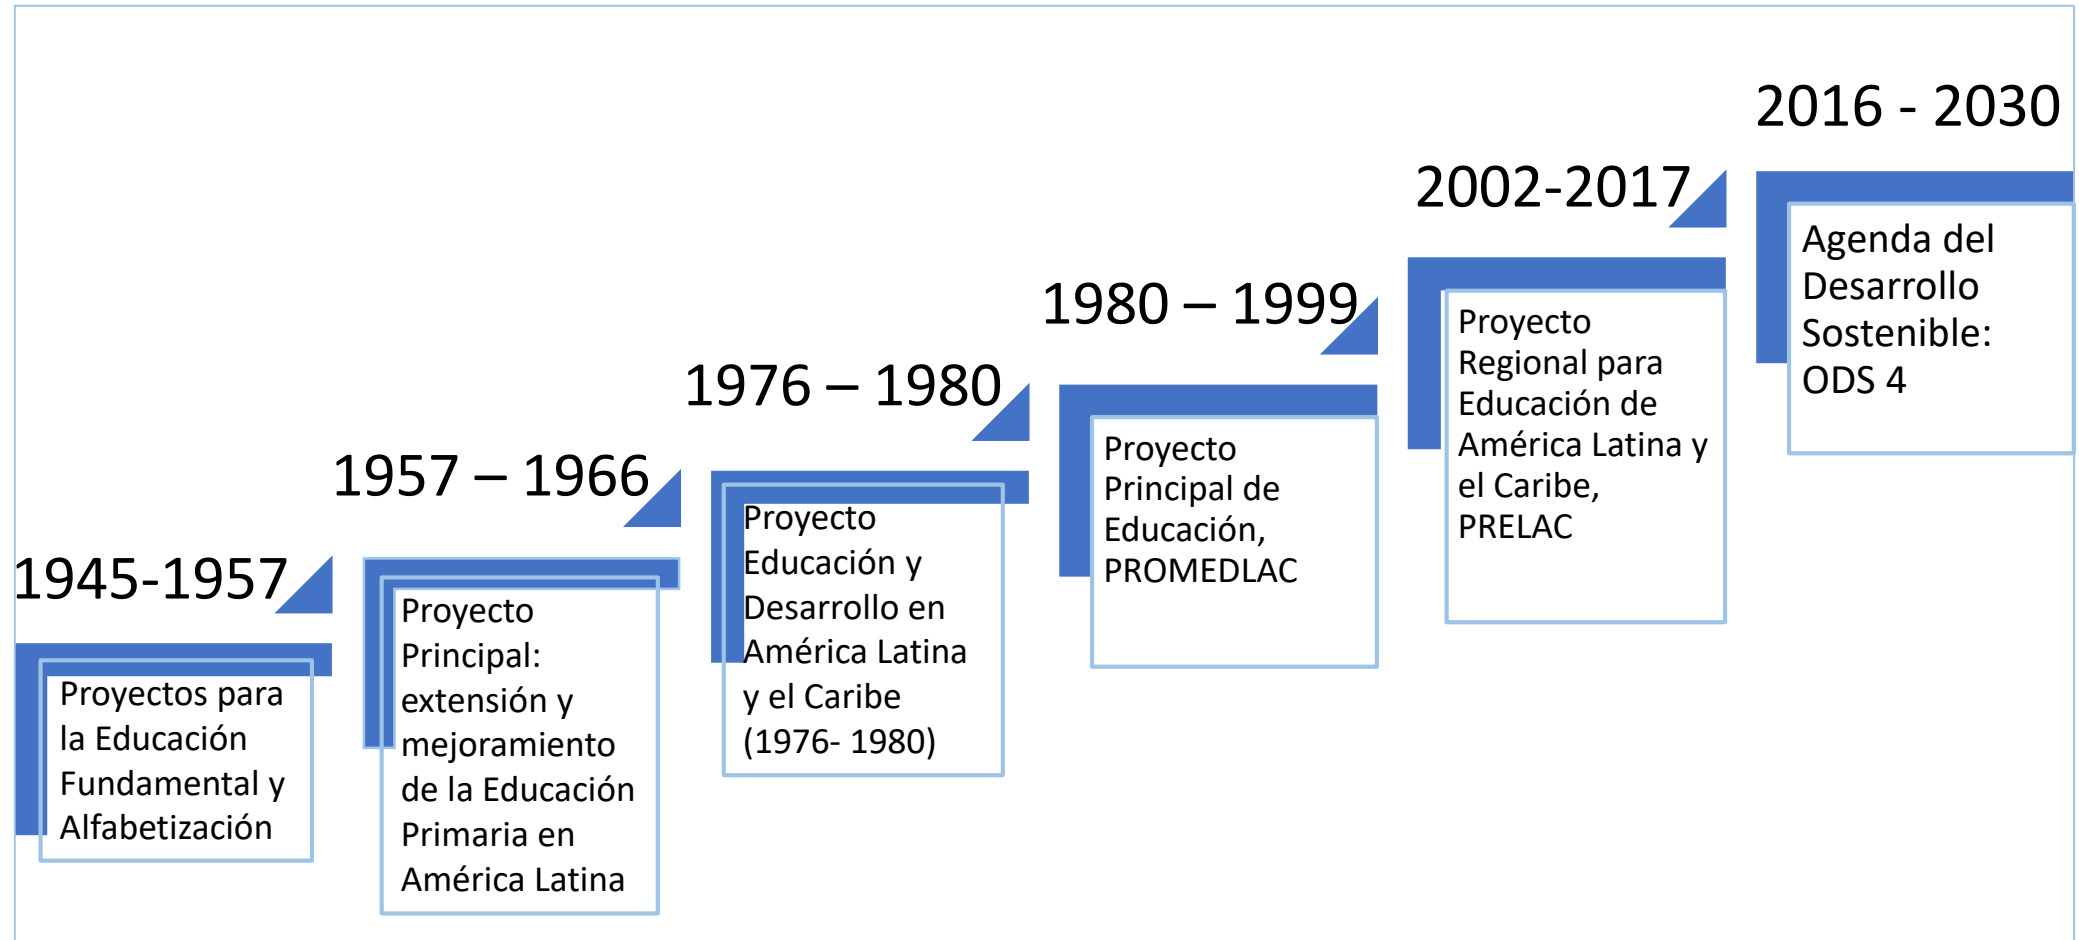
1945-1957

Proyectos para la Educación Fundamental y Alfabetización

1957 – 1966

Proyecto Principal: extensión y mejoramiento de la Educación Primaria en América Latina

1976 – 1980

Proyecto Educación y Desarrollo en América Latina y el Caribe (1976- 1980)

1980 – 1999

Proyecto Principal de Educación, PROMEDLAC

2002-2017

Proyecto Regional para Educación de América Latina y el Caribe, PRELAC

2016 - 2030

Agenda del Desarrollo Sostenible: ODS 4